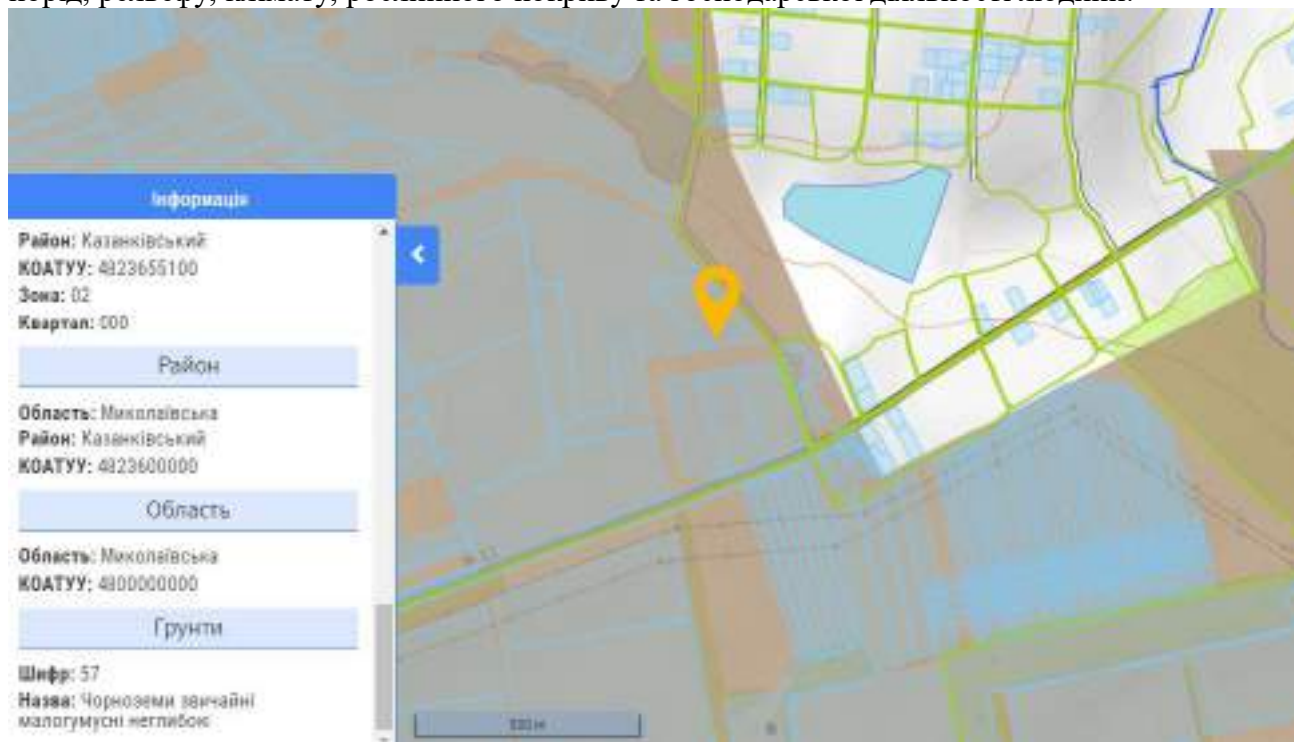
порід, рельєфу, клімату, рослинного покриву та господарської діяльності людини.

Інформація

Район: Казанківський
КОАТУУ: 4823655100
Зона: 02
Квартал: 000

Район

Область: Миколаївська
Район: Казанківський
КОАТУУ: 4823600000

Область

Область: Миколаївська
КОАТУУ: 4800000000

Грунти

Шифр: 57
Назва: Чорноземи звичайні малогумусні неглибокі

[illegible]